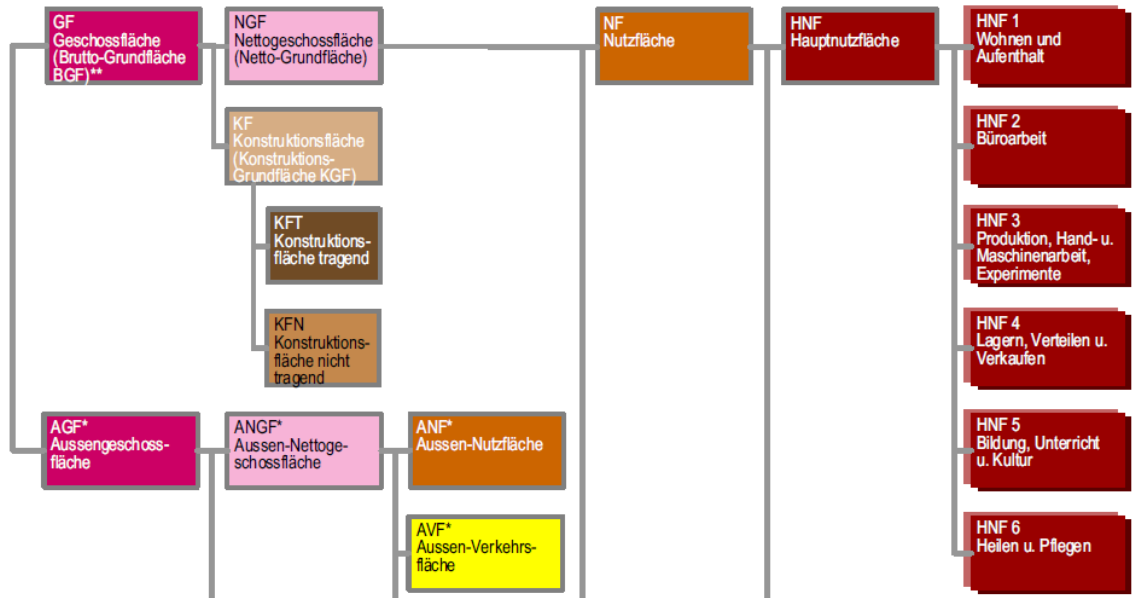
GF
Geschossfläche
(Brutto-Grundfläche BGF)**

NGF
Nettogeschossfläche
(Netto-Grundfläche)

KF
Konstruktionsfläche
(Konstruktions-Grundfläche KGF)

KFT
Konstruktionsfläche tragend

KFN
Konstruktionsfläche nicht tragend

NF
Nutzfläche

HNF
Hauptnutzfläche

HNF 1
Wohnen und Aufenthalt

HNF 2
Büroarbeit

HNF 3
Produktion, Hand- u. Maschinenarbeit, Experimente

HNF 4
Lagern, Verteilen u. Verkaufen

HNF 5
Bildung, Unterricht u. Kultur

HNF 6
Heilen u. Pflegen

AGF*
Aussengeschossfläche

ANGF*
Aussen-Nettogeschossfläche

ANF*
Aussen-Nutzfläche

AVF*
Aussen-Verkehrsfläche